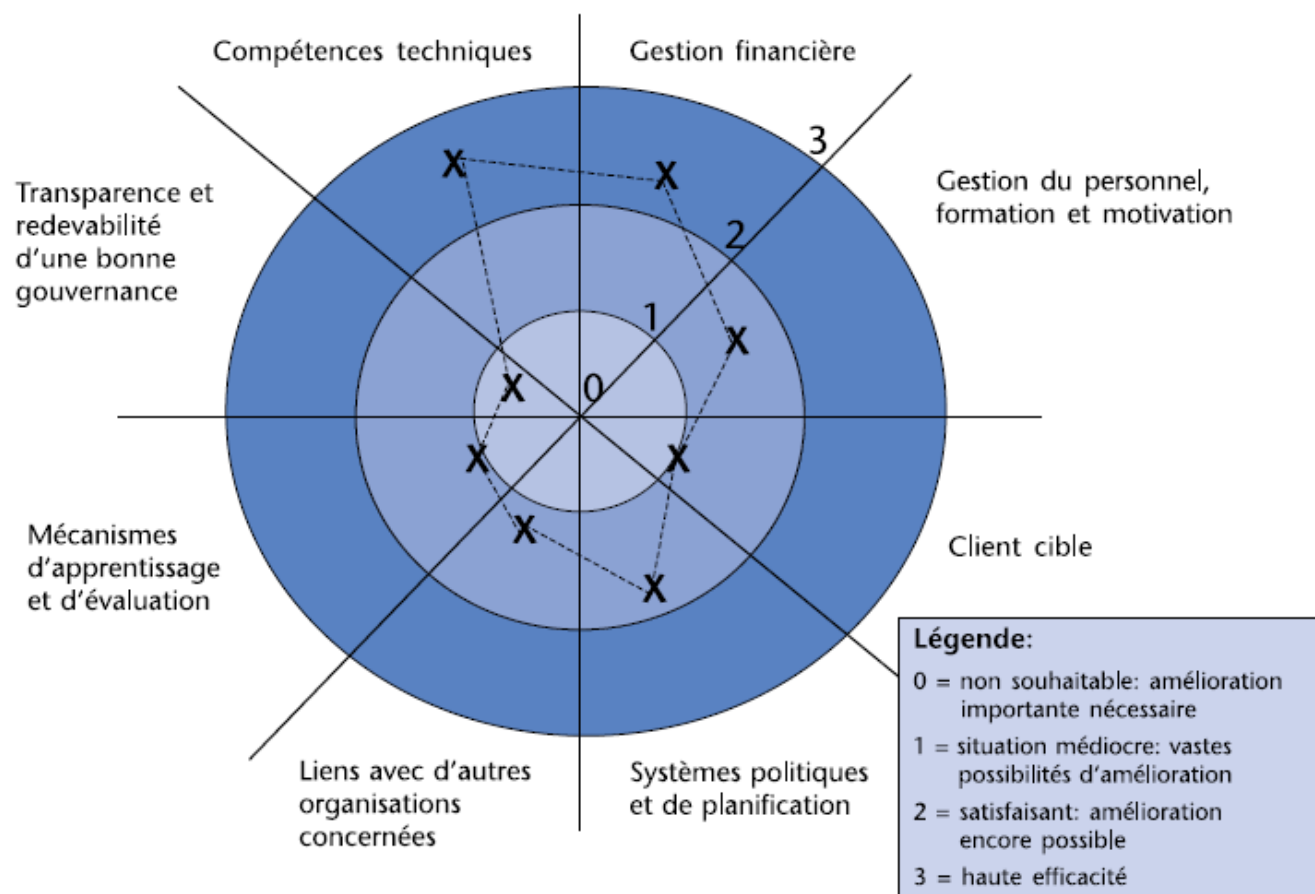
Compétences techniques

Gestion financière

Transparence et redevabilité d'une bonne gouvernance

Gestion du personnel, formation et motivation

3

2

1

0

X X X X X X X X X

Mécanismes d'apprentissage et d'évaluation

Client cible

Liens avec d'autres organisations concernées

Systèmes politiques et de planification

Légende:
0 = non souhaitable: amélioration importante nécessaire
1 = situation médiocre: vastes possibilités d'amélioration
2 = satisfaisant: amélioration encore possible
3 = haute efficacité